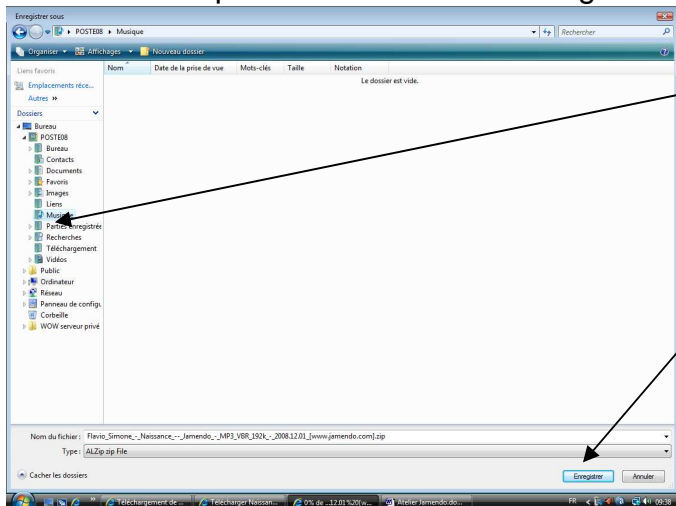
Enregistrer sous

POSTE08 ▸ Musique

Rechercher

Organiser ▾ Affichages ▾ Nouveau dossier

Liens favoris

Emplacements réce...

Autres »

Dossiers

Bureau
POSTE08
Bureau
Contacts
Documents
Favoris
Images
Liens
Musique
Parties enregistrée
Recherches
Téléchargement
Vidéos
Public
Ordinateur
Réseau
Panneau de configu
Corbeille
WOW serveur privé

| Nom | Date de la prise de vue | Mots-clés | Taille | Notation |
|---|---|---|---|---|

Le dossier est vide.

Nom du fichier : Flavio_Simone_-_Naissance_--_Jamendo_-_MP3_VBR_192k_-_2008.12.01_[www.jamendo.com].zip

Type : ALZip zip File

Cacher les dossiers

Enregistrer

Annuler

Téléchargement de ...

Télécharger Naissan...

0% de ...12.01%20(w...

Atelier Jamendo.do...

FR

09:38